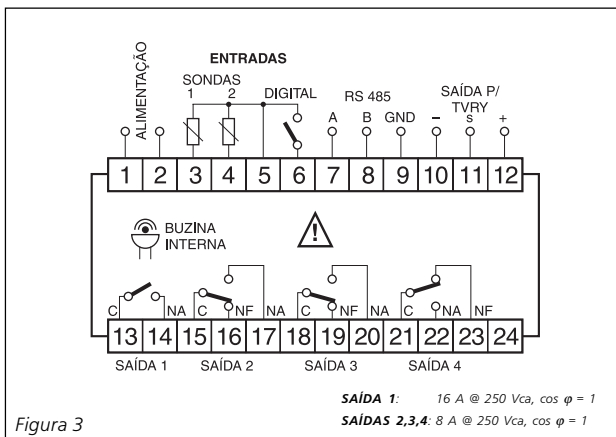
ALIMENTAÇÃO

ENTRADAS

SONDAS
1 2

DIGITAL

RS 485

A B GND

SAÍDA P/
TVRY

– s +

1 2 3 4 5 6 7 8 9 10 11 12

BUZINA
INTERNA

C NA C NF NA C NF NA C NA NF

13 14 15 16 17 18 19 20 21 22 23 24

SAÍDA 1 SAÍDA 2 SAÍDA 3 SAÍDA 4

**SAÍDA 1**: 16 A @ 250 Vca, cos $\varphi = 1$

**SAÍDAS 2,3,4**: 8 A @ 250 Vca, cos $\varphi = 1$

Figura 3